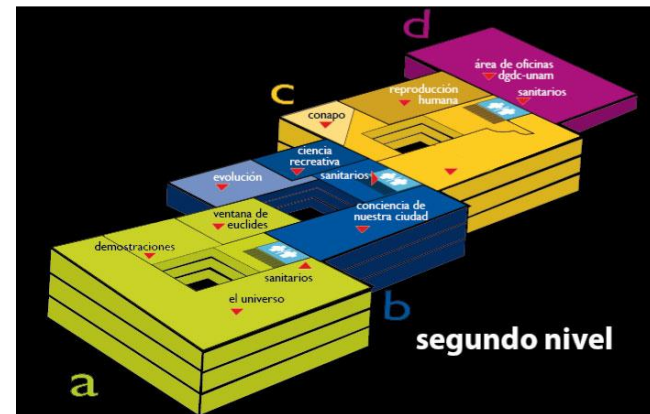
d

área de oficinas
dgdc-unam

sanitarios

c

reproducción humana

conapo

ciencia recreativa

evolución

sanitarios

conciencia de nuestra ciudad

ventana de euclides

demostraciones

sanitarios

el universo

b

a

segundo nivel